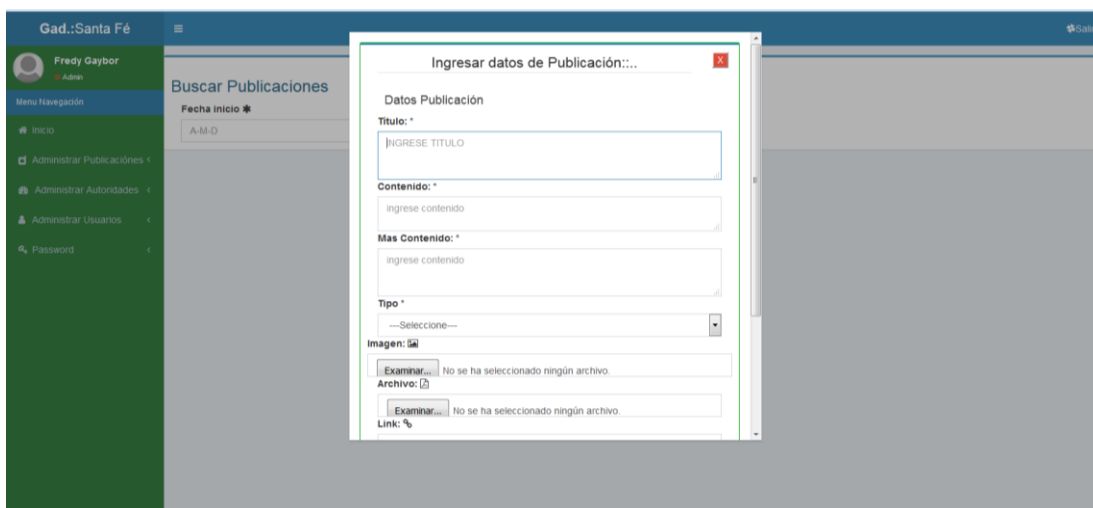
Gad.:Santa Fé

Sali

Fredy Gaybor
Admin

Menu Navegación

Inicio

Administrar Publicaciones

Administrar Autoridades

Administrar Usuarios

Password

Buscar Publicaciones

Fecha inicio

A-M-D

Ingresar datos de Publicación::..

X

Datos Publicación

Titulo: *

INGRESE TITULO

Contenido: *

ingrese contenido

Mas Contenido: *

ingrese contenido

Tipo *

---Seleccione---

Imagen:

Examinar... No se ha seleccionado ningún archivo.

Archivo:

Examinar... No se ha seleccionado ningún archivo.

Link: